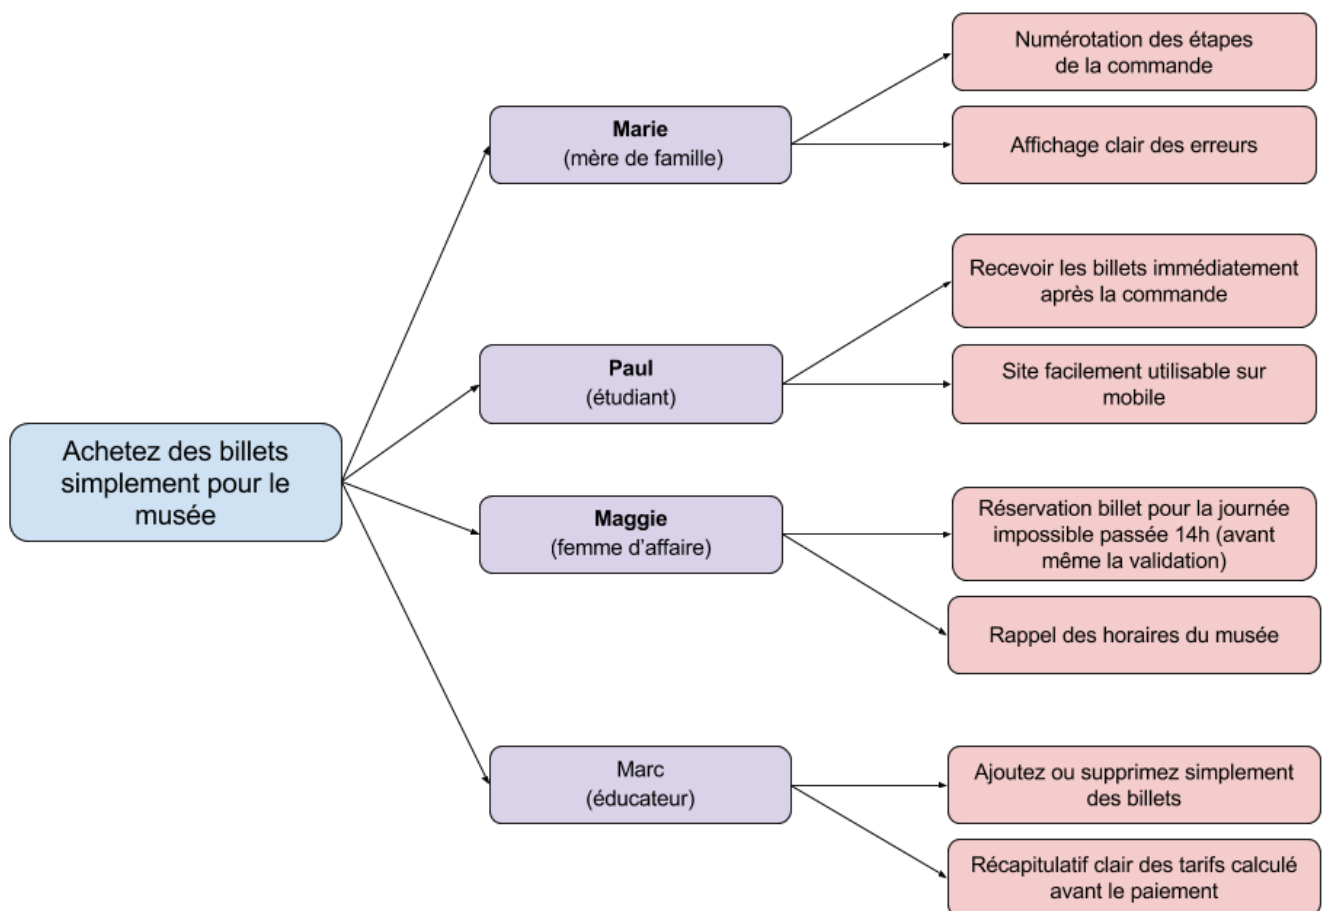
Achetez des billets simplement pour le musée

**Marie**
(mère de famille)

Numérotation des étapes de la commande

Affichage clair des erreurs

**Paul**
(étudiant)

Recevoir les billets immédiatement après la commande

Site facilement utilisable sur mobile

**Maggie**
(femme d'affaire)

Réservation billet pour la journée impossible passée 14h (avant même la validation)

Rappel des horaires du musée

Marc
(éducateur)

Ajoutez ou supprimez simplement des billets

Récapitulatif clair des tarifs calculé avant le paiement